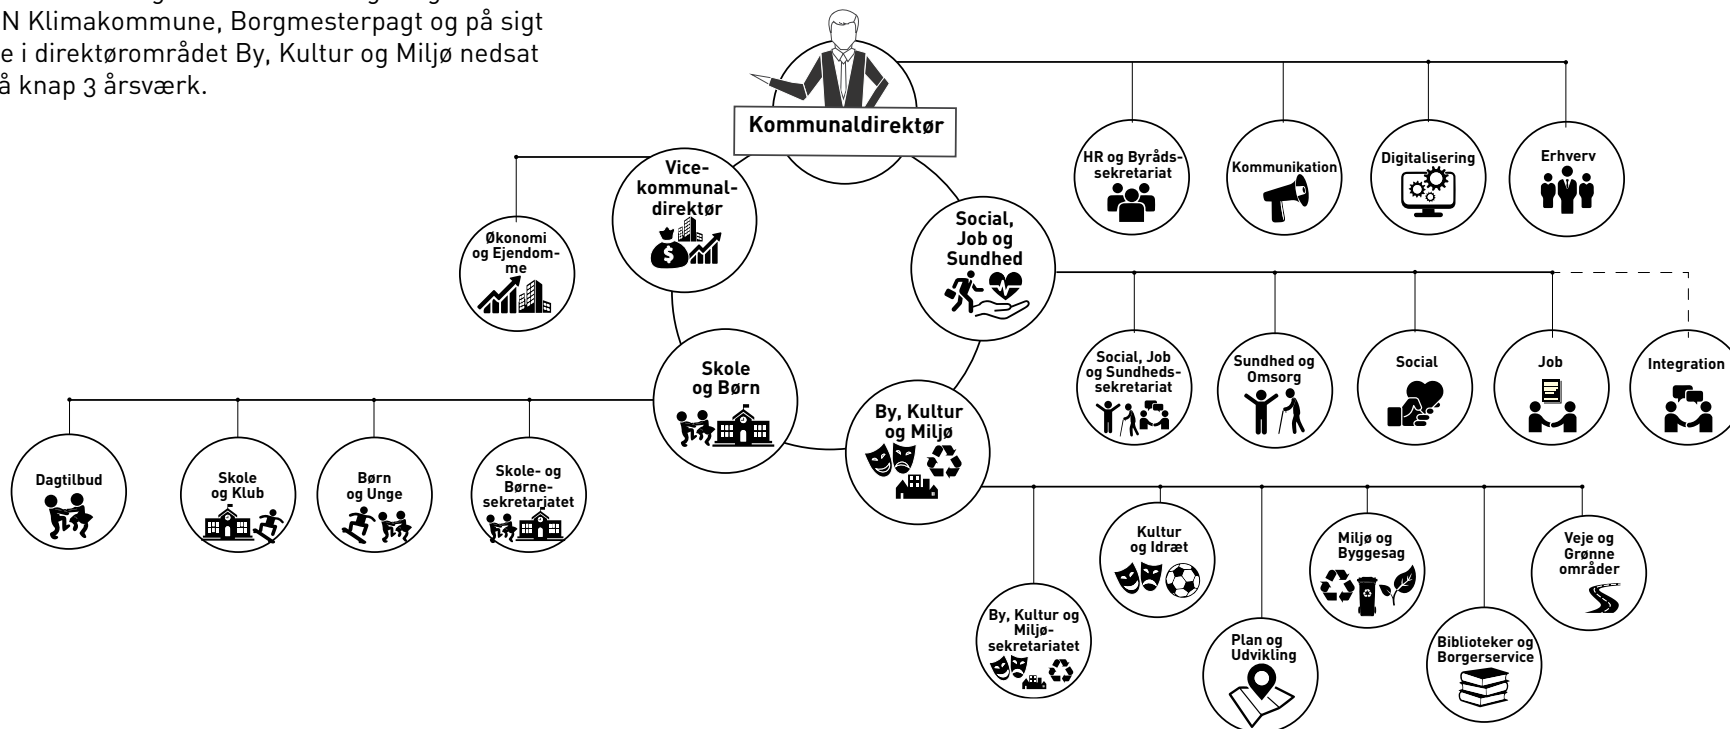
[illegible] N Klimakommune, Borgmesterpagt og på sigt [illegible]e i direktørområdet By, Kultur og Miljø nedsat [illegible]å knap 3 årsværk.

Kommunaldirektør

HR og Byrådssekretariat

Kommunikation

Digitalisering

Erhverv

Vicekommunaldirektør

Økonomi og Ejendomme

Social, Job og Sundhed

Social, Job og Sundhedssekretariat

Sundhed og Omsorg

Social

Job

Integration

Skole og Børn

Dagtilbud

Skole og Klub

Børn og Unge

Skole- og Børnesekretariatet

By, Kultur og Miljø

By, Kultur og Miljøsekretariatet

Kultur og Idræt

Plan og Udvikling

Miljø og Byggesag

Biblioteker og Borgerservice

Veje og Grønne områder